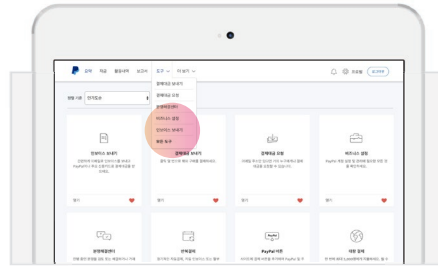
요약 계좌 활동내역 보고서 도구 더 보기

판매 기준 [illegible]

결제요청 보내기
결제요청 모음
결제요청관리
비즈니스 설정
인보이스 보내기
통합 도구

인보이스 보내기
결제요청 보내기
결제 버튼 생성
비즈니스 설정

열기
열기
열기
열기

결제요청관리
판매 결제
PayPal 버튼
대화 결제